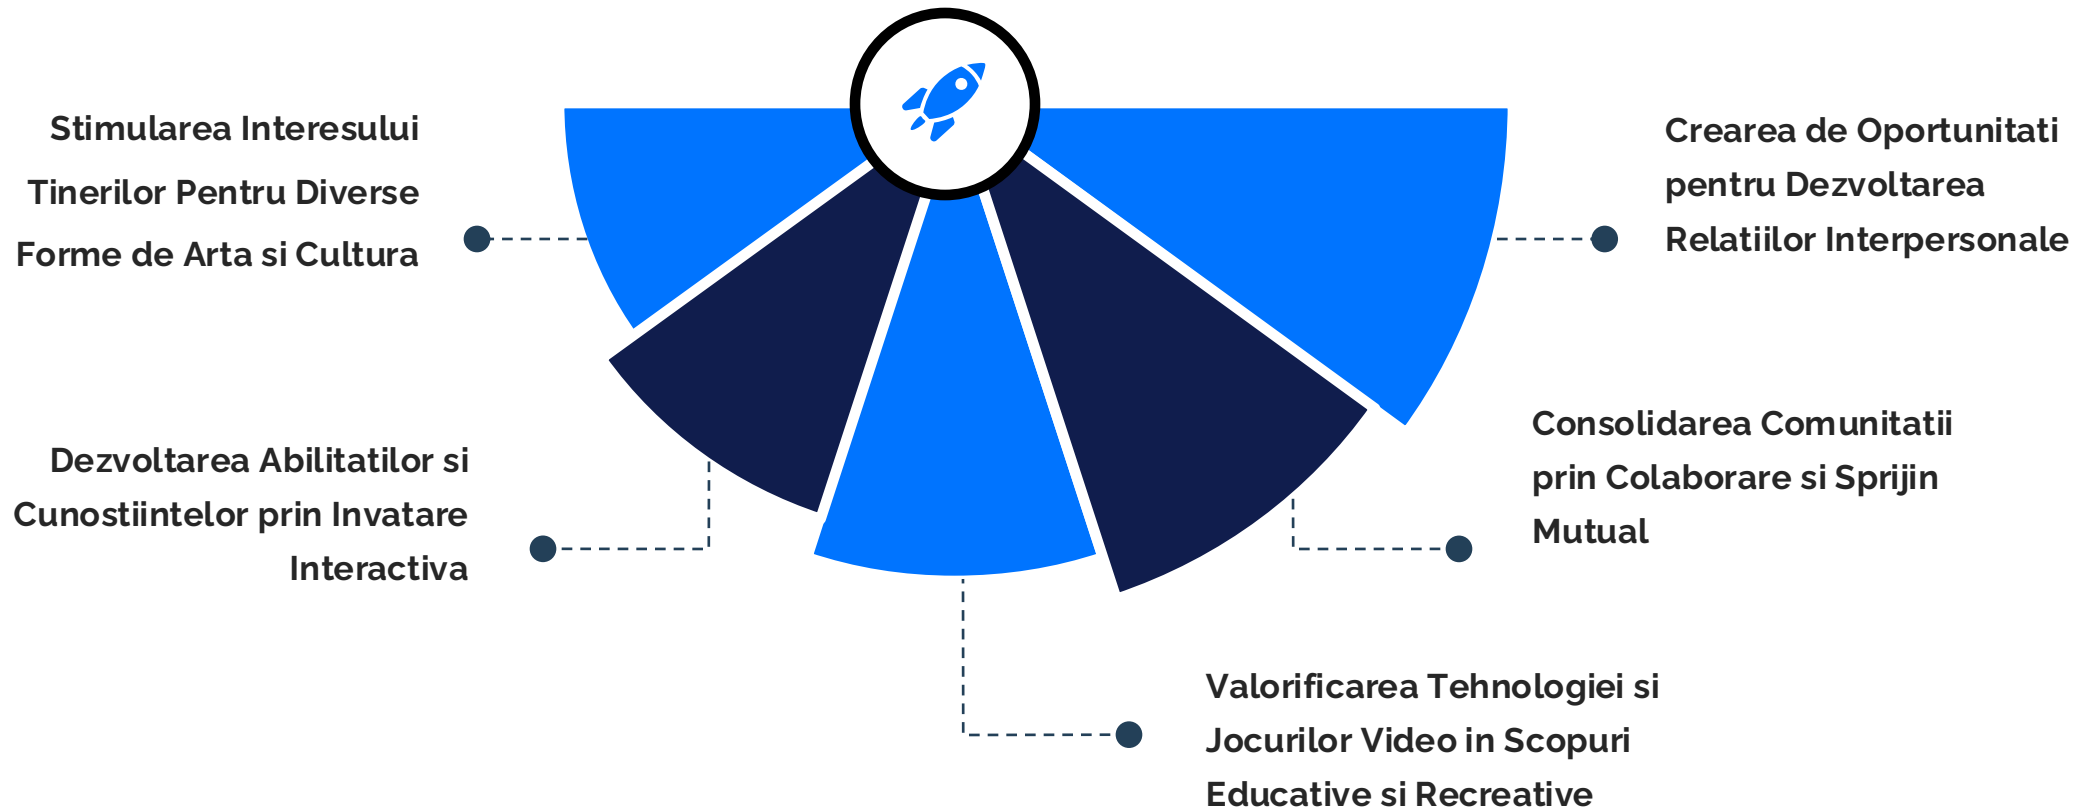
Stimularea Interesului Tinerilor Pentru Diverse Forme de Arta si Cultura

Crearea de Oportunitati pentru Dezvoltarea Relatiilor Interpersonale

Dezvoltarea Abilitatilor si Cunostiintelor prin Invatare Interactiva

Consolidarea Comunitatii prin Colaborare si Sprijin Mutual

Valorificarea Tehnologiei si Jocurilor Video in Scopuri Educative si Recreative